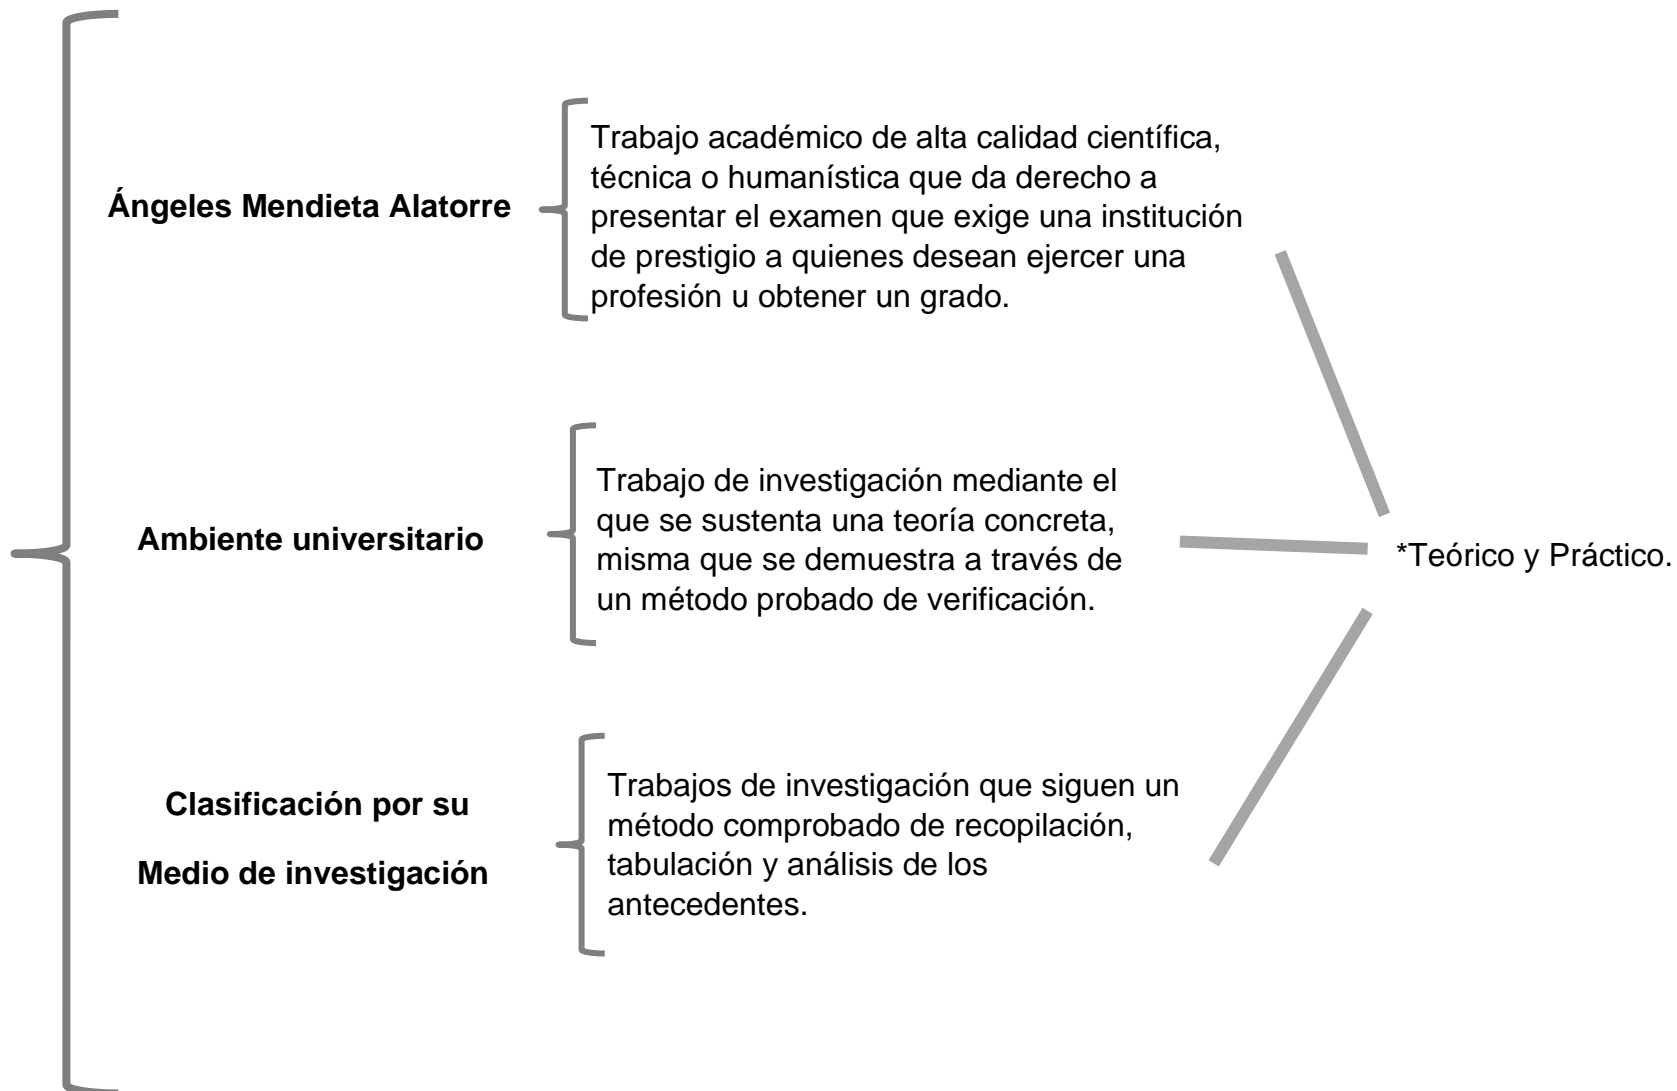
Ángeles Mendieta Alatorre

Trabajo académico de alta calidad científica, técnica o humanística que da derecho a presentar el examen que exige una institución de prestigio a quienes desean ejercer una profesión u obtener un grado.

Ambiente universitario

Trabajo de investigación mediante el que se sustenta una teoría concreta, misma que se demuestra a través de un método probado de verificación.

Clasificación por su

Medio de investigación

Trabajos de investigación que siguen un método comprobado de recopilación, tabulación y análisis de los antecedentes.

*Teórico y Práctico.